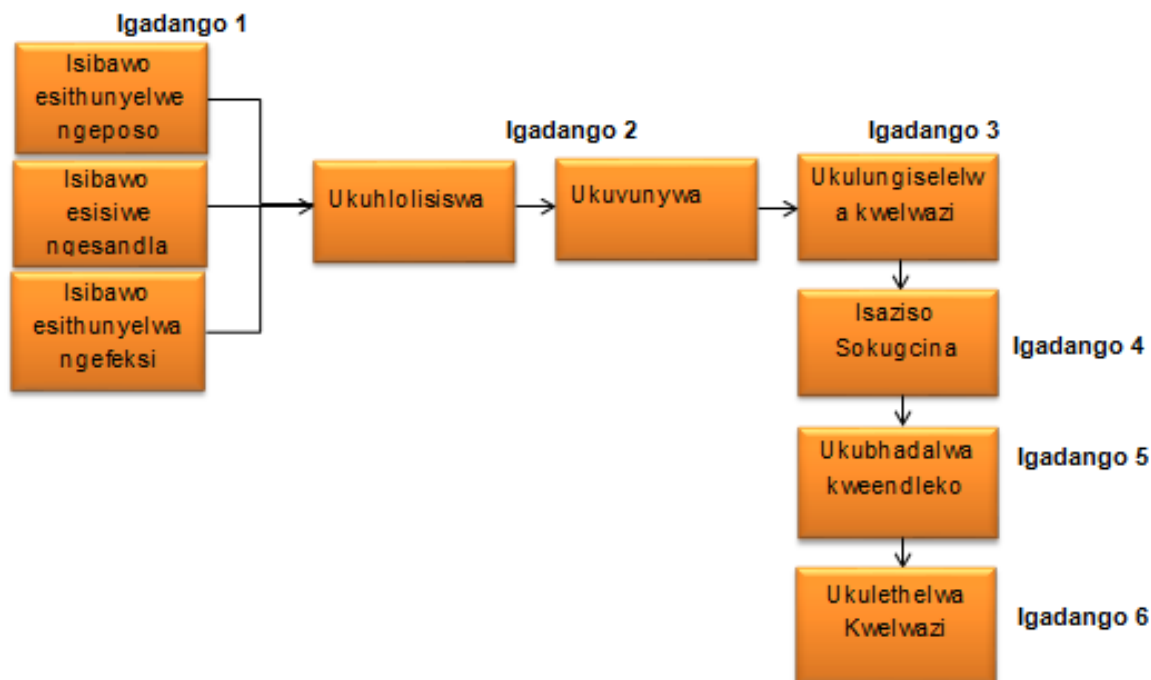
Igadango 1

Isibawo esithunyelwe ngeposo

Isibawo esisiwe ngesandla

Isibawo esithunyelwa ngefeksi

Ukuhlolisiswa

Igadango 2

Ukuvunywa

Igadango 3

Ukulungiselelwa kwelwazi

Isaziso Sokugcina

Igadango 4

Ukubhadalwa kweendleko

Igadango 5

Ukulethelwa Kwelwazi

Igadango 6